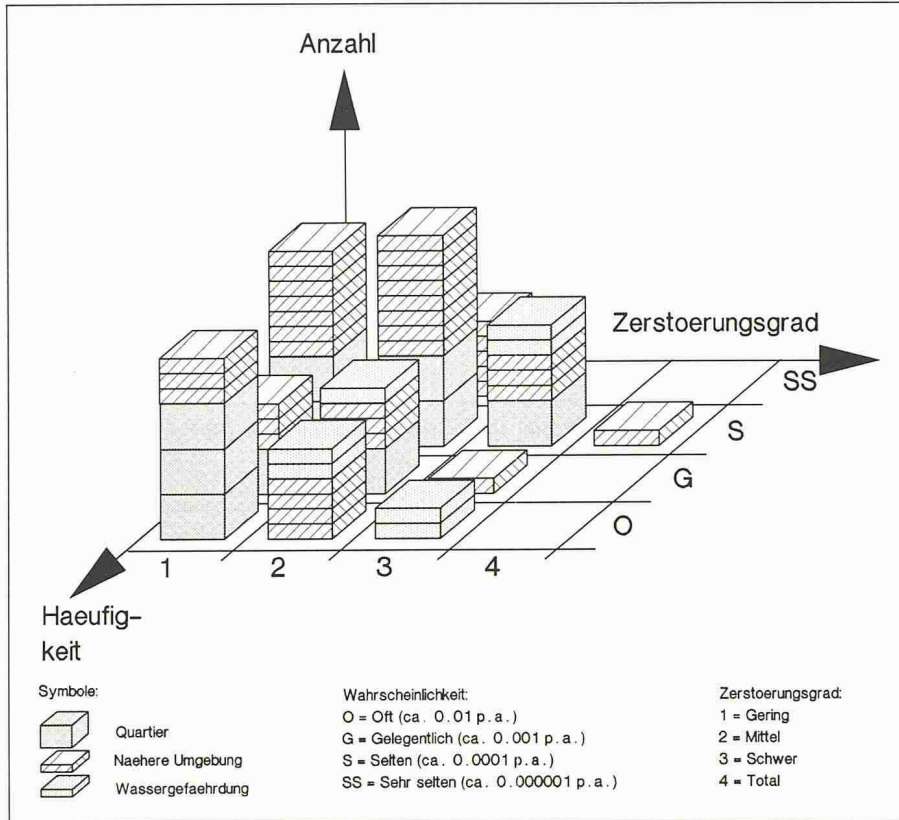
Anzahl

Zerstoerungsgrad

SS

S

G

O

1 2 3 4

Haeufigkeit

Symbole:

Quartier

Naehere Umgebung

Wassergefaehrdung

Wahrscheinlichkeit:
O = Oft (ca. 0.01 p.a.)
G = Gelegentlich (ca. 0.001 p.a.)
S = Selten (ca. 0.0001 p.a.)
SS = Sehr selten (ca. 0.000001 p.a.)

Zerstoerungsgrad:
1 = Gering
2 = Mittel
3 = Schwer
4 = Total